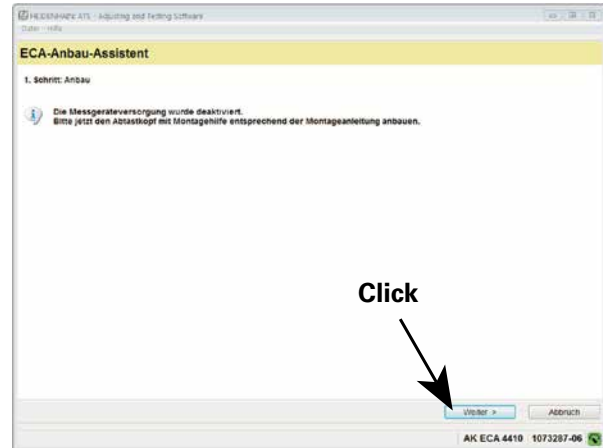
HEIDENHAIN ATS - Adjusting and Testing Software
Datei Hilfe

ECA-Anbau-Assistent

1. Schritt: Anbau

Die Messgeräteversorgung wurde deaktiviert.
Bitte jetzt den Abtastkopf mit Montagehilfe entsprechend der Montageanleitung anbauen.

Click

Weiter >
Abbruch

AK ECA 4410 1073287-06